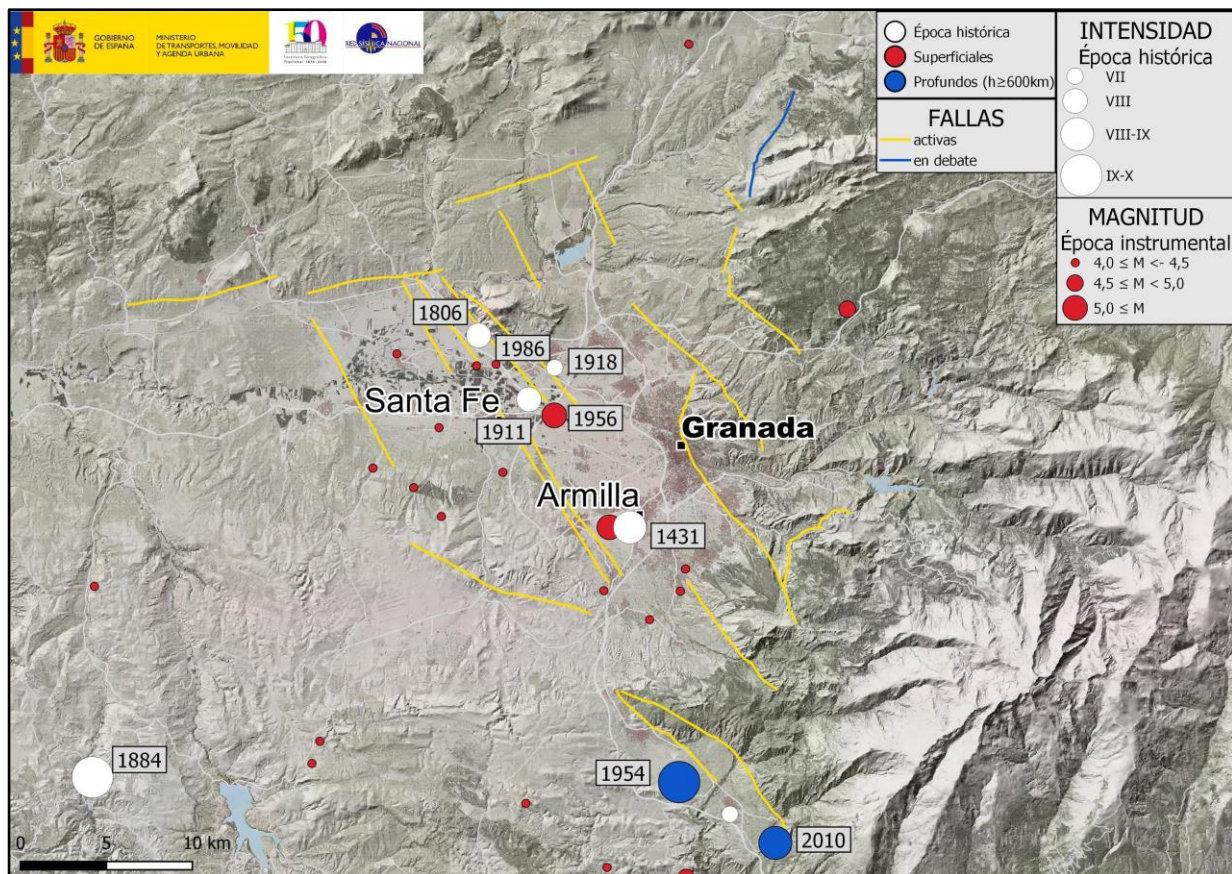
GOBIERNO DE ESPAÑA
MINISTERIO DE TRANSPORTES, MOVILIDAD Y AGENDA URBANA
150
RED SÍSMICA NACIONAL

Época histórica
Superficiales
Profundos (h≥600km)

FALLAS
activas
en debate

INTENSIDAD
Época histórica
VII
VIII
VIII-IX
IX-X

MAGNITUD
Época instrumental
4,0 ≤ M <- 4,5
4,5 ≤ M < 5,0
5,0 ≤ M

1806
1986
1918
Santa Fe
1956
1911
Granada
Armilla
1431
1884
1954
2010

0
5
10 km